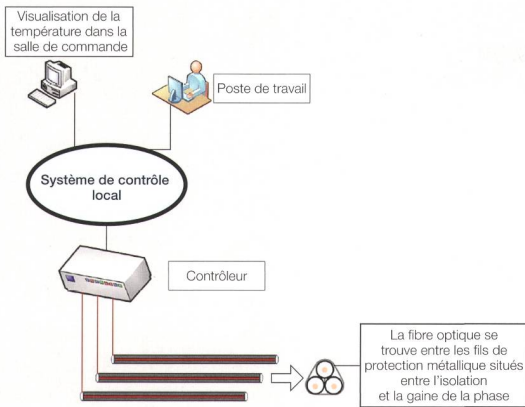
Visualisation de la température dans la salle de commande

Poste de travail

Système de contrôle local

Contrôleur

La fibre optique se trouve entre les fils de protection métallique situés entre l'isolation et la gaine de la phase